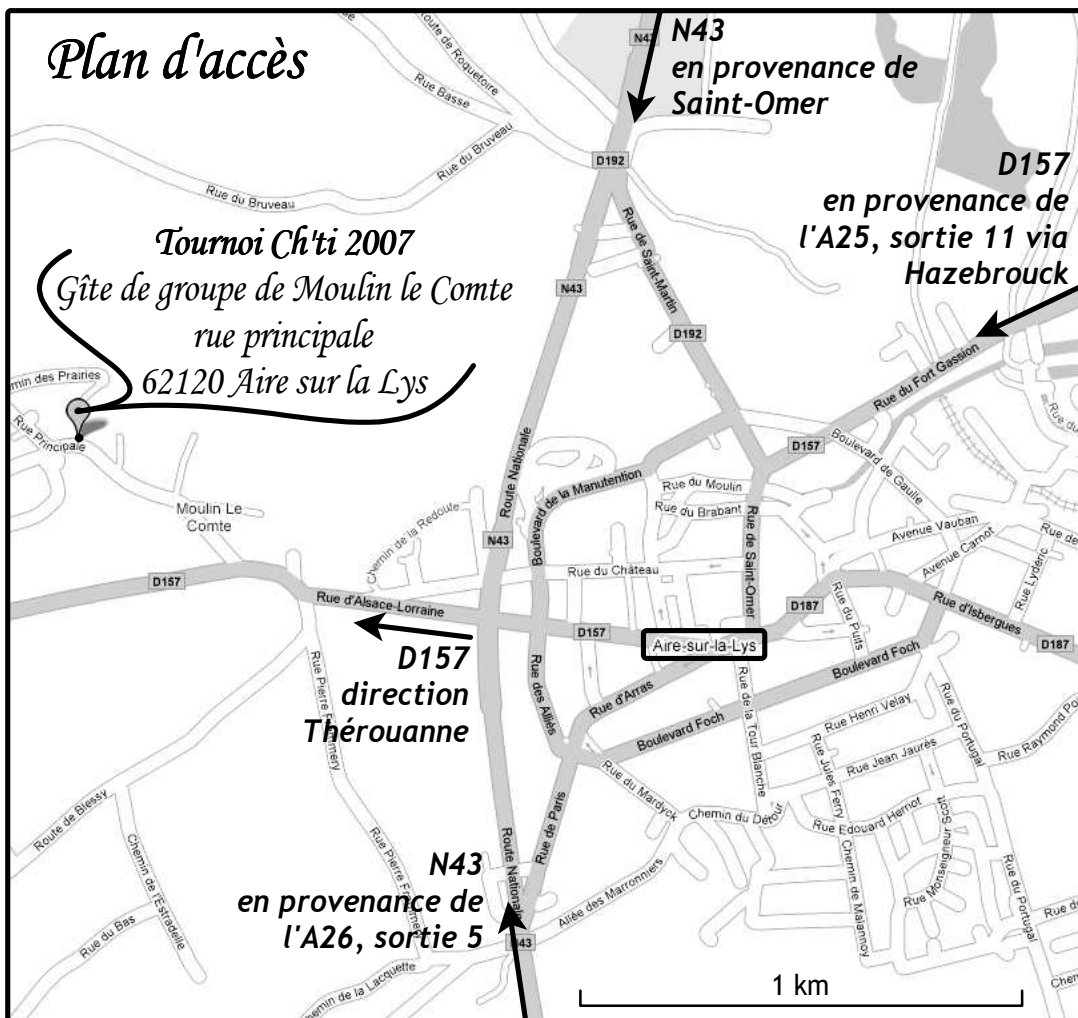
Plan d'accès

N43
en provenance de
Saint-Omer

D157
en provenance de
l'A25, sortie 11 via
Hazebrouck

Tournoi Ch'ti 2007
Gîte de groupe de Moulin le Comte
rue principale
62120 Aire sur la Lys

D157
direction
Thérouanne

N43
en provenance de
l'A26, sortie 5

Route de Roquetoire
Rue Basse
Rue du Bruveau
Rue du Bruveau
D192
N43
Rue de Saint-Martin
D192
Chemin des Prairies
Rue Principale
Moulin Le Comte
Chemin de la Redoute
Route Nationale
N43
Boulevard de la Manutention
Rue du Moulin
Rue du Brabant
Rue de Saint-Omer
Rue du Fort Gassion
D157
Boulevard de Gaulle
Avenue Vauban
Avenue Carnot
Rue Lyderic
Rue du Château
D157
Rue d'Alsace-Lorraine
D157
Aire-sur-la-Lys
D187
Rue du Puits
Rue d'Isbergues
D187
Boulevard Foch
Boulevard Foch
Rue des Alliés
Rue d'Arras
Rue de la Tour Blanche
Rue Henri Velay
Rue du Portugal
Rue Raymond Po
Rue Jean Jaurès
Rue Jules Ferry
Rue Pierre Bommery
Rue du Mardyck
Chemin du Détour
Rue Edouard Hernot
Rue Monseigneur Scott
Route de Blessy
Chemin de l'Estradelle
Rue Pierre Fr
Route Nationale
Rue de Paris
Allée des Marronniers
Chemin de Malannoy
Rue Montgolfier
Rue du Portugal
Rue du Bas
N43
Chemin de la Lacquette
1 km